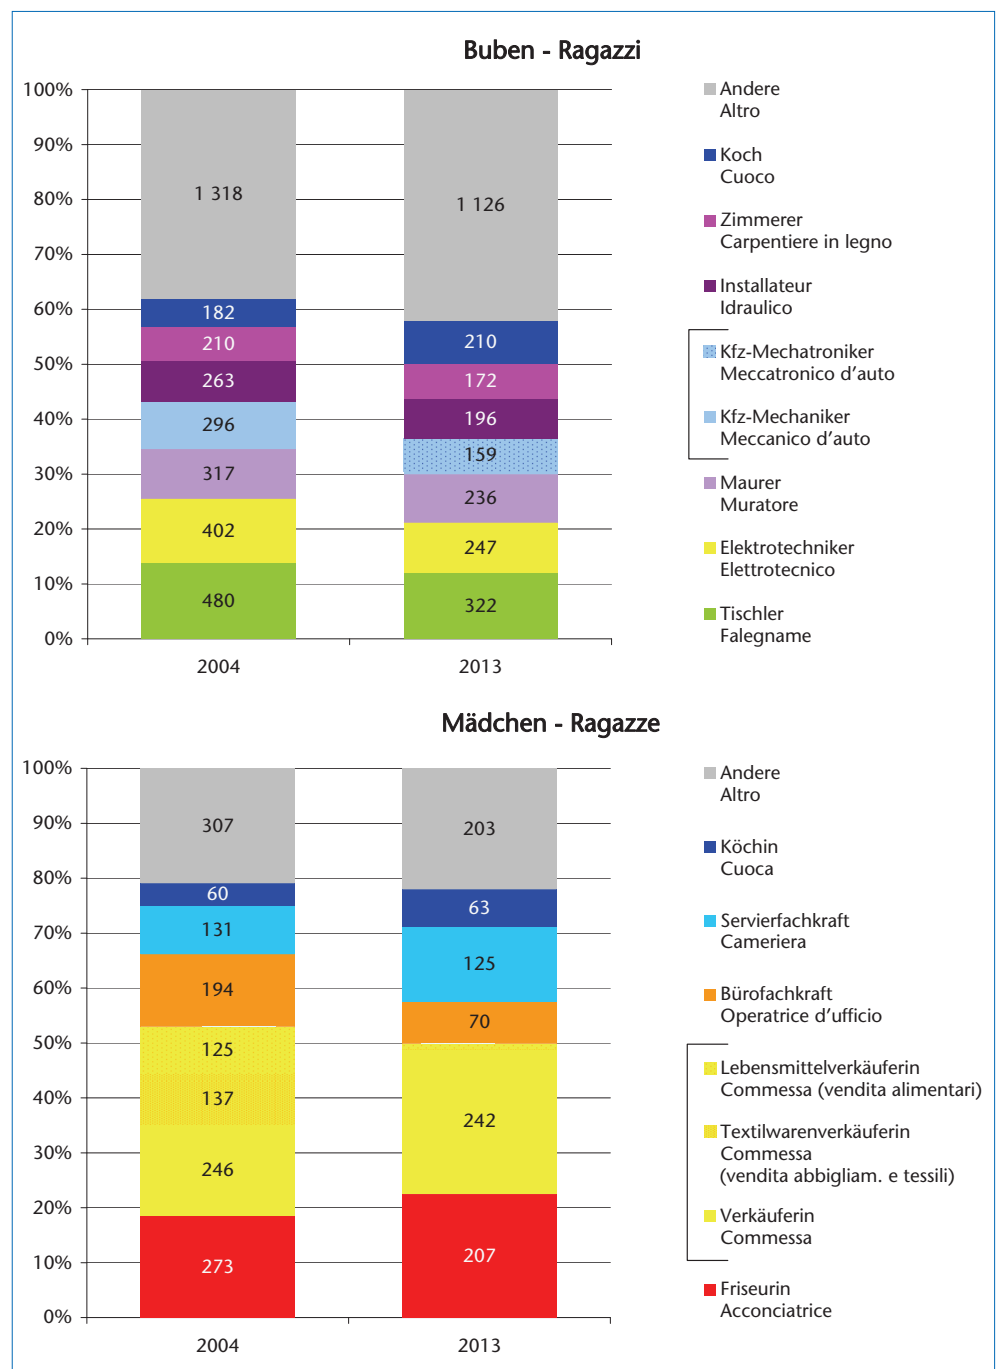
Buben - Ragazzi

100%
90%
80%
70%
60%
50%
40%
30%
20%
10%
0%

| | 2004 | 2013 |
|---|---|---|
| Andere / Altro | 1 318 | 1 126 |
| Koch / Cuoco | 182 | 210 |
| Zimmerer / Carpentiere in legno | 210 | 172 |
| Installateur / Idraulico | 263 | 196 |
| Kfz-Mechatroniker / Meccatronico d'auto | | 159 |
| Kfz-Mechaniker / Meccanico d'auto | 296 | |
| Maurer / Muratore | 317 | 236 |
| Elektrotechniker / Elettrotecnico | 402 | 247 |
| Tischler / Falegname | 480 | 322 |

Andere
Altro
Koch
Cuoco
Zimmerer
Carpentiere in legno
Installateur
Idraulico
Kfz-Mechatroniker
Meccatronico d'auto
Kfz-Mechaniker
Meccanico d'auto
Maurer
Muratore
Elektrotechniker
Elettrotecnico
Tischler
Falegname

Mädchen - Ragazze

100%
90%
80%
70%
60%
50%
40%
30%
20%
10%
0%

| | 2004 | 2013 |
|---|---|---|
| Andere / Altro | 307 | 203 |
| Köchin / Cuoca | 60 | 63 |
| Servierfachkraft / Cameriera | 131 | 125 |
| Bürofachkraft / Operatrice d'ufficio | 194 | 70 |
| Lebensmittelverkäuferin / Commessa (vendita alimentari) | 125 | |
| Textilwarenverkäuferin / Commessa (vendita abbigliam. e tessili) | 137 | |
| Verkäuferin / Commessa | 246 | 242 |
| Friseurin / Acconciatrice | 273 | 207 |

Andere
Altro
Köchin
Cuoca
Servierfachkraft
Cameriera
Bürofachkraft
Operatrice d'ufficio
Lebensmittelverkäuferin
Commessa (vendita alimentari)
Textilwarenverkäuferin
Commessa
(vendita abbigliam. e tessili)
Verkäuferin
Commessa
Friseurin
Acconciatrice